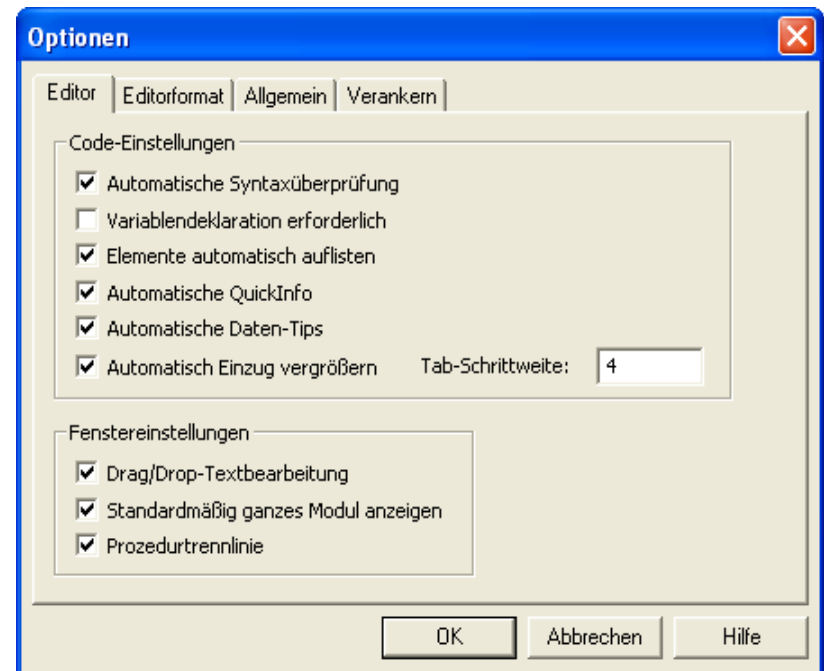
Optionen

Editor | Editorformat | Allgemein | Verankern

Code-Einstellungen

☑ Automatische Syntaxüberprüfung
☐ Variablendeklaration erforderlich
☑ Elemente automatisch auflisten
☑ Automatische QuickInfo
☑ Automatische Daten-Tips
☑ Automatisch Einzug vergrößern

Tab-Schrittweite: 4

Fenstereinstellungen

☑ Drag/Drop-Textbearbeitung
☑ Standardmäßig ganzes Modul anzeigen
☑ Prozedurtrennlinie

OK | Abbrechen | Hilfe